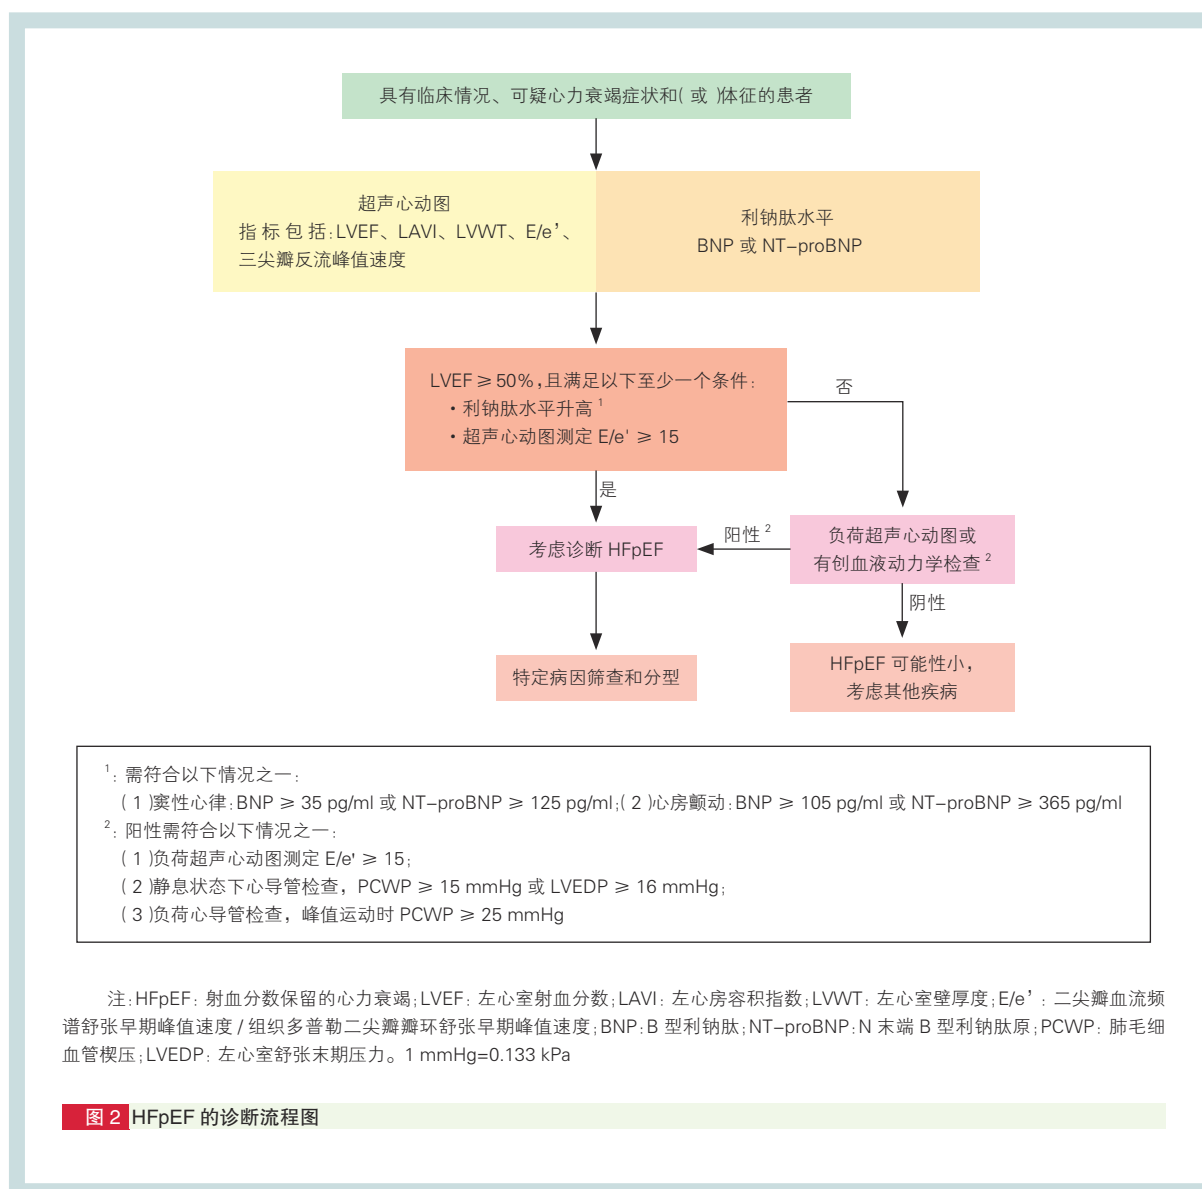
具有临床情况、可疑心力衰竭症状和(或)体征的患者

超声心动图
指标包括:LVEF、LAVI、LVWT、E/e'、三尖瓣反流峰值速度

利钠肽水平
BNP 或 NT-proBNP

LVEF ≥ 50%,且满足以下至少一个条件:
• 利钠肽水平升高 $^1$
• 超声心动图测定 E/e' ≥ 15

否

是

考虑诊断 HFpEF

阳性 $^2$

负荷超声心动图或有创血液动力学检查 $^2$

阴性

特定病因筛查和分型

HFpEF 可能性小,考虑其他疾病

$^1$:需符合以下情况之一:
(1)窦性心律:BNP ≥ 35 pg/ml 或 NT-proBNP ≥ 125 pg/ml;(2)心房颤动:BNP ≥ 105 pg/ml 或 NT-proBNP ≥ 365 pg/ml
$^2$:阳性需符合以下情况之一:
(1)负荷超声心动图测定 E/e' ≥ 15;
(2)静息状态下心导管检查,PCWP ≥ 15 mmHg 或 LVEDP ≥ 16 mmHg;
(3)负荷心导管检查,峰值运动时 PCWP ≥ 25 mmHg

注:HFpEF:射血分数保留的心力衰竭;LVEF:左心室射血分数;LAVI:左心房容积指数;LVWT:左心室壁厚度;E/e':二尖瓣血流频谱舒张早期峰值速度/组织多普勒二尖瓣瓣环舒张早期峰值速度;BNP:B 型利钠肽;NT-proBNP:N 末端 B 型利钠肽原;PCWP:肺毛细血管楔压;LVEDP:左心室舒张末期压力。1 mmHg=0.133 kPa

图 2 HFpEF 的诊断流程图